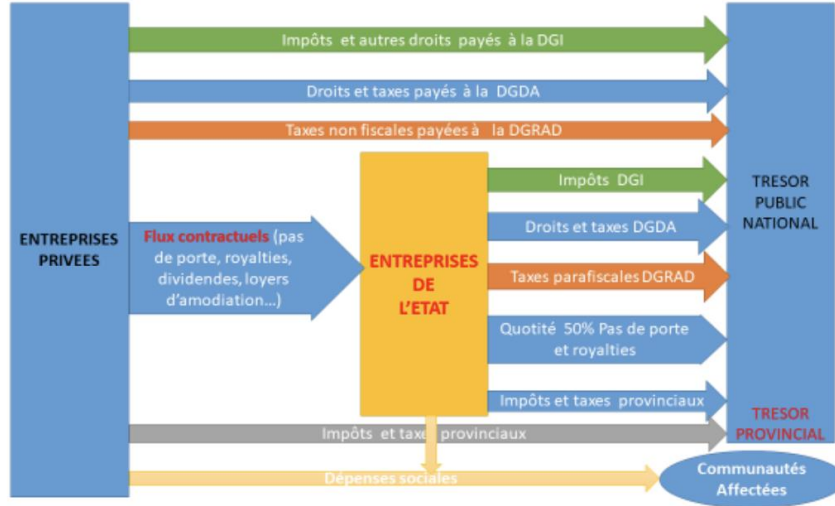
ENTREPRISES PRIVEES

Impôts et autres droits payés à la DGI

Droits et taxes payés à la DGDA

Taxes non fiscales payées à la DGRAD

Flux contractuels (pas de porte, royalties, dividendes, loyers d'amodiation...)

ENTREPRISES DE L'ETAT

Impôts DGI

Droits et taxes DGDA

Taxes parafiscales DGRAD

Quotité 50% Pas de porte et royalties

Impôts et taxes provinciaux

Impôts et taxes provinciaux

Dépenses sociales

TRESOR PUBLIC NATIONAL

TRESOR PROVINCIAL

Communautés Affectées